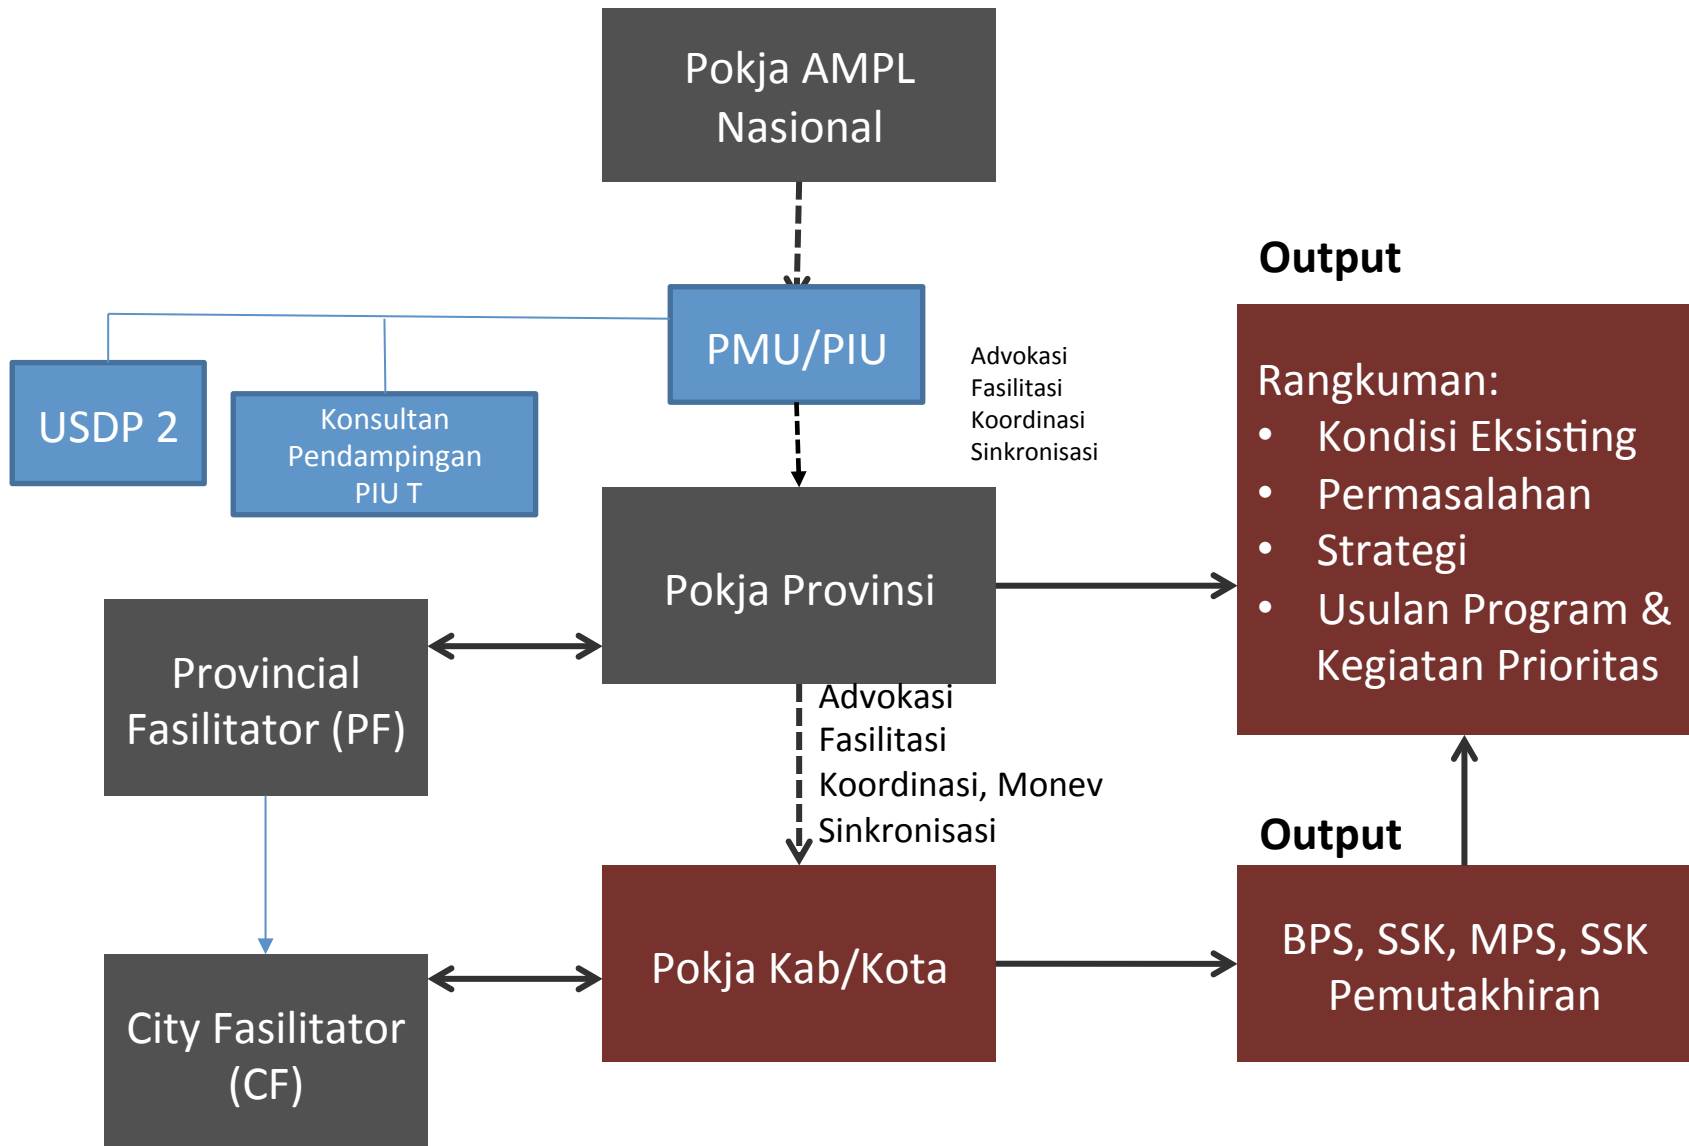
Pokja AMPL Nasional

Output

PMU/PIU

USDP 2

Konsultan Pendampingan PIU T

Advokasi
Fasilitasi
Koordinasi
Sinkronisasi

Rangkuman:
• Kondisi Eksisting
• Permasalahan
• Strategi
• Usulan Program & Kegiatan Prioritas

Pokja Provinsi

Provincial Fasilitator (PF)

Advokasi
Fasilitasi
Koordinasi, Monev
Sinkronisasi

Output

City Fasilitator (CF)

Pokja Kab/Kota

BPS, SSK, MPS, SSK Pemutakhiran